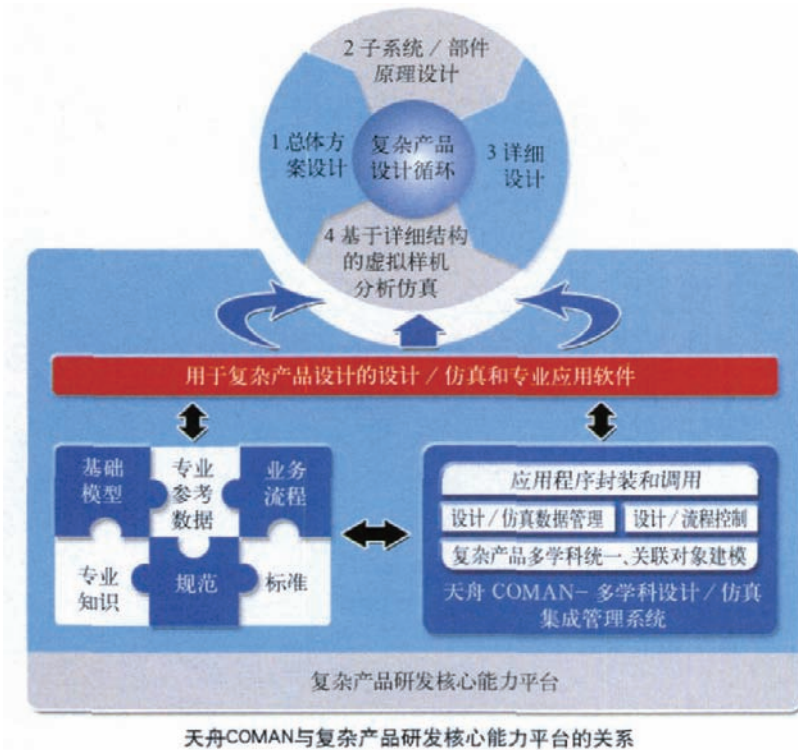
2 子系统／部件原理设计

1 总体方案设计

复杂产品设计循环

3 详细设计

4 基于详细结构的虚拟样机分析仿真

用于复杂产品设计的设计／仿真和专业应用软件

基础模型

专业参考数据

业务流程

专业知识

规范

标准

应用程序封装和调用

设计／仿真数据管理

设计／流程控制

复杂产品多学科统一、关联对象建模

天舟 COMAN－多学科设计／仿真集成管理系统

复杂产品研发核心能力平台

天舟COMAN与复杂产品研发核心能力平台的关系